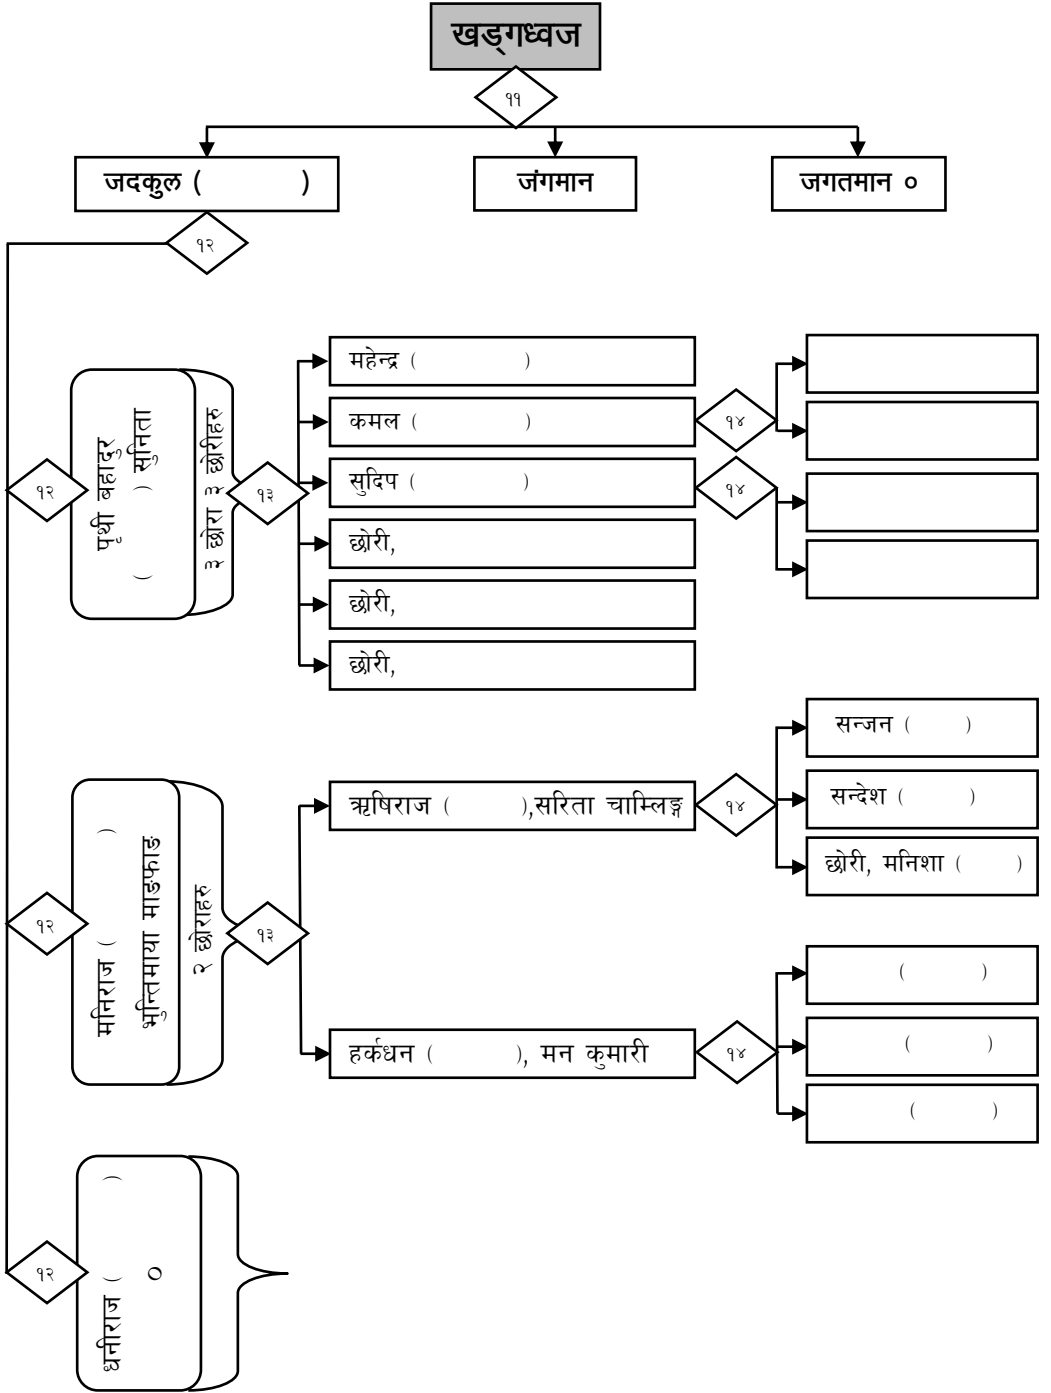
खड्गध्वज
११
जदकुल (          )
जंगमान
जगतमान ०
१२
१२
पृथ्वी बहादुर (          ) सुनिता
३ छोरा ३ छोरीहरु
१३
महेन्द्र (          )
कमल (          )
सुदिप (          )
छोरी,
छोरी,
छोरी,
१४
१४
१२
मनिराज (          ) भुक्तिमाया माझ्फाङ
२ छोराहरु
१३
ऋषिराज (          ),सरिता चाम्लिङ्ग
१४
सन्जन (          )
सन्देश (          )
छोरी, मनिशा (          )
हर्कधन (          ), मन कुमारी
१४
(          )
(          )
(          )
१२
छविराज (          ) ०